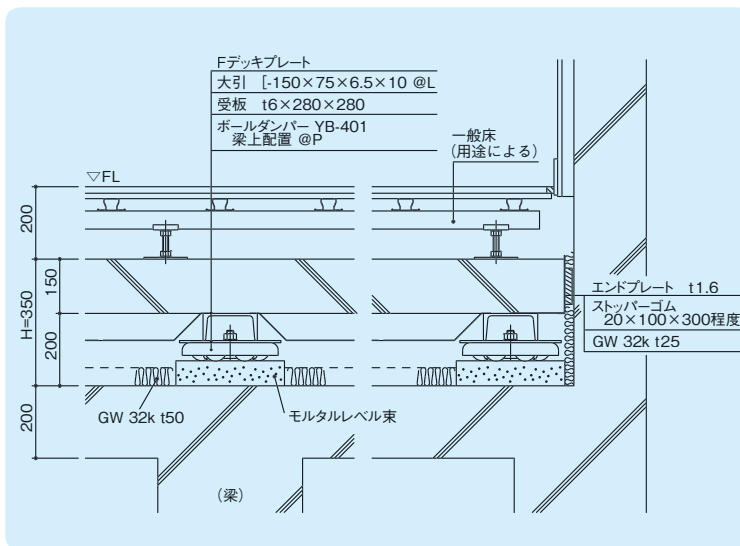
Fデッキプレート
大引 [-150×75×6.5×10 @L
受板 t6×280×280
ボールダンパー YB-401
梁上配置 @P

一般床
(用途による)

▽FL

200
150
H=350
200
200

エンドプレート t1.6
ストッパーゴム
20×100×300程度
GW 32k t25

GW 32k t50
モルタルレベル束

(梁)